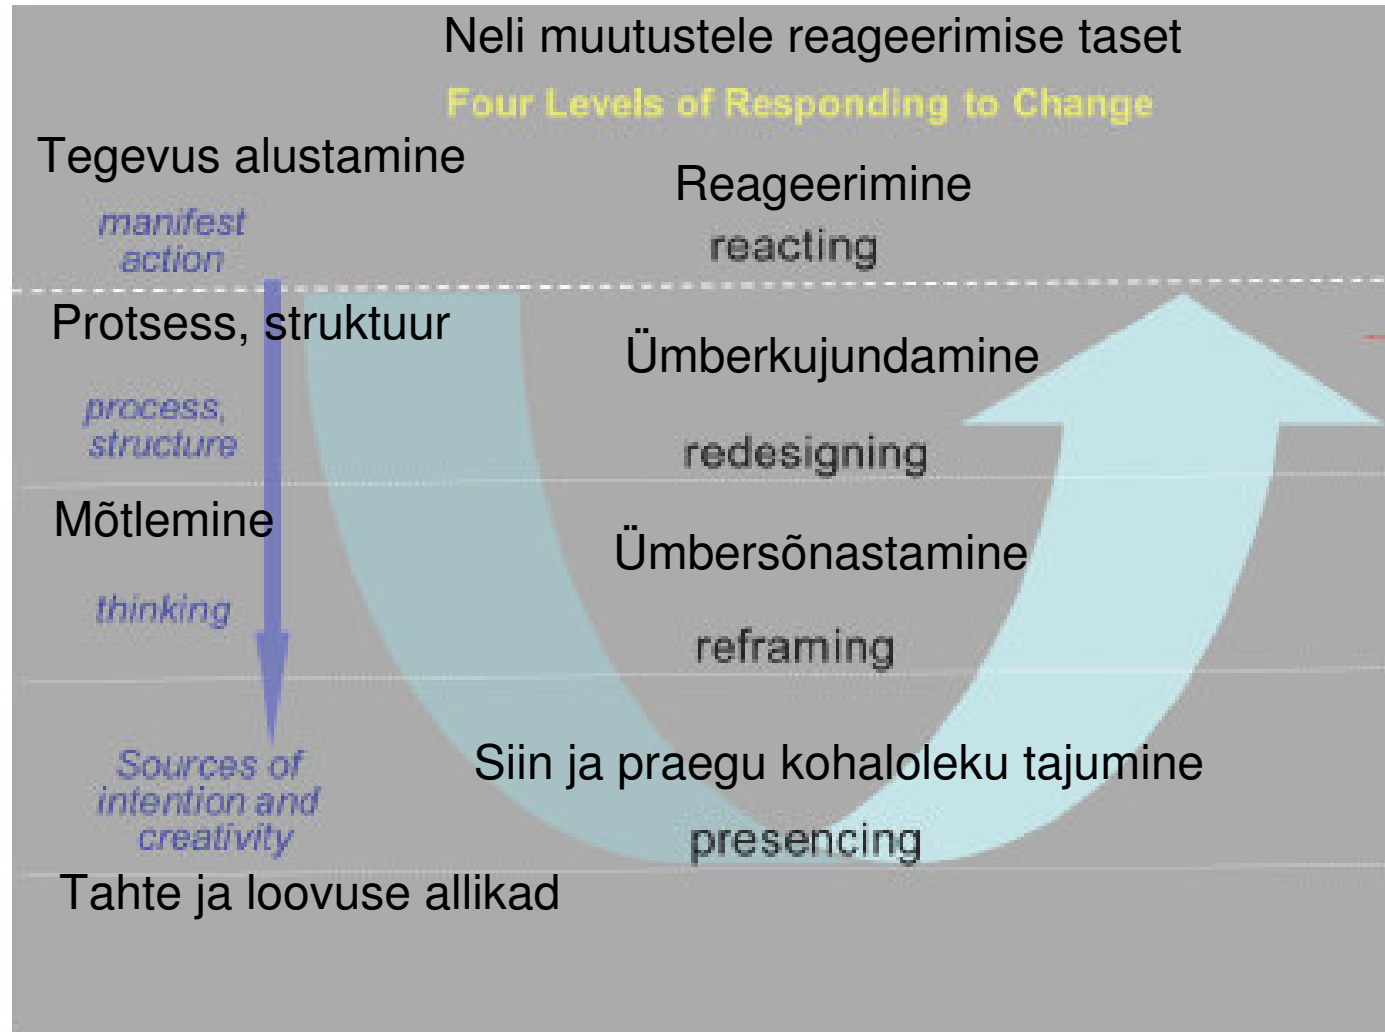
Neli muutustele reageerimise taset

Four Levels of Responding to Change

Tegevus alustamine

manifest action

Reageerimine

reacting

Protsess, struktuur

process, structure

Ümberkujundamine

redesigning

Mõtlemine

thinking

Ümbersõnastamine

reframing

Sources of intention and creativity

Siin ja praegu kohaloleku tajumine

presencing

Tahte ja loovuse allikad